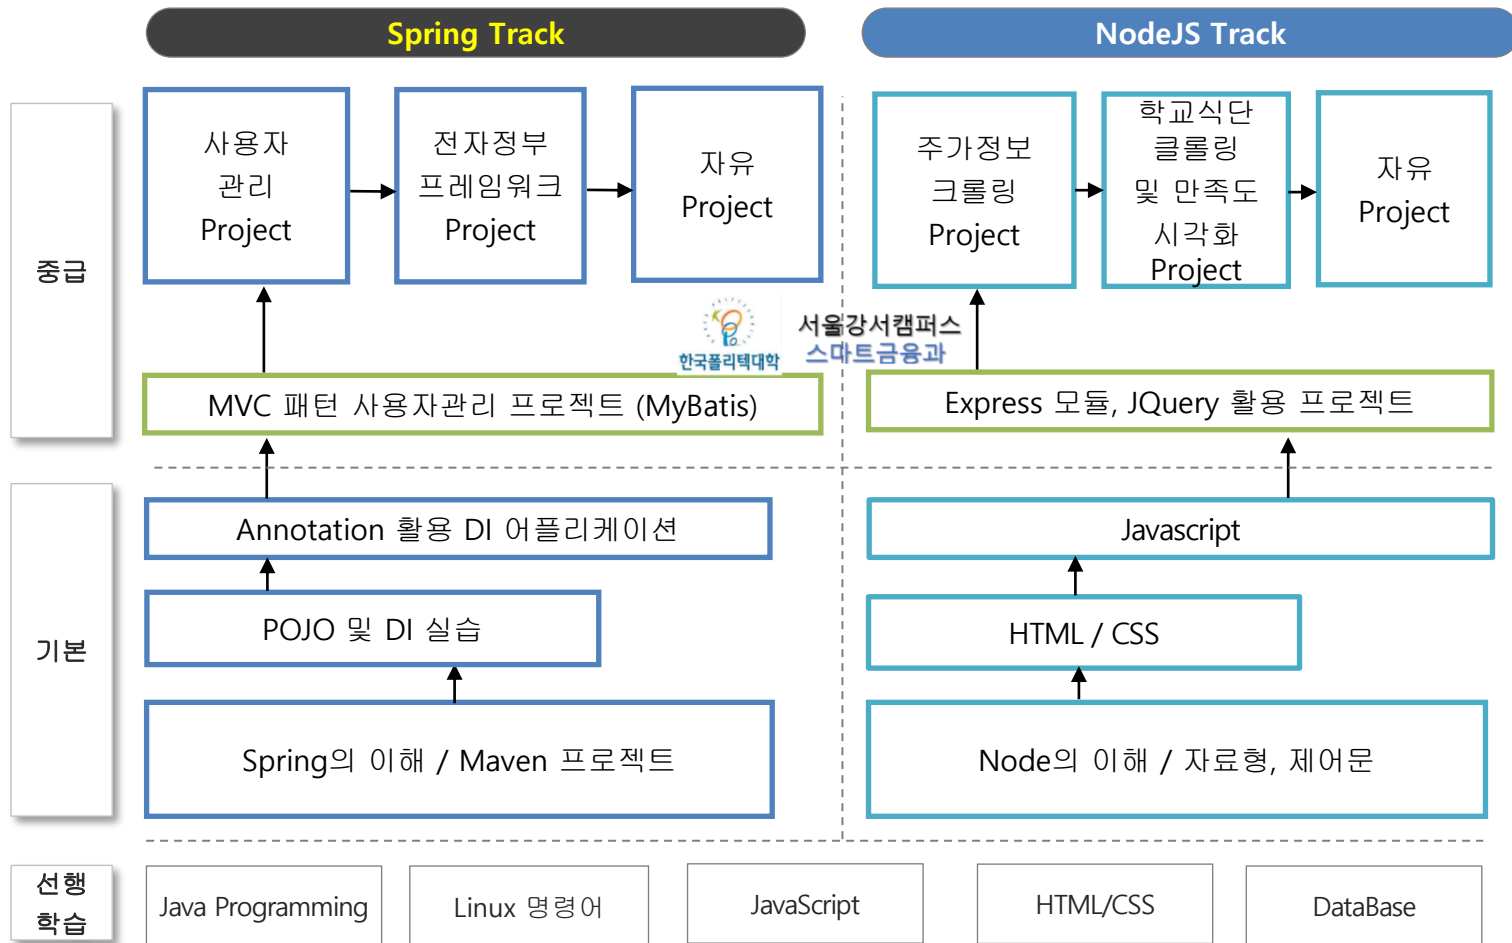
Spring Track

NodeJS Track

중급

사용자 관리 Project

전자정부 프레임워크 Project

자유 Project

주가정보 크롤링 Project

학교식단 클롤링 및 만족도 시각화 Project

자유 Project

한국폴리텍대학

서울강서캠퍼스 스마트금융과

MVC 패턴 사용자관리 프로젝트 (MyBatis)

Express 모듈, JQuery 활용 프로젝트

기본

Annotation 활용 DI 어플리케이션

Javascript

POJO 및 DI 실습

HTML / CSS

Spring의 이해 / Maven 프로젝트

Node의 이해 / 자료형, 제어문

선행 학습

Java Programming

Linux 명령어

JavaScript

HTML/CSS

DataBase